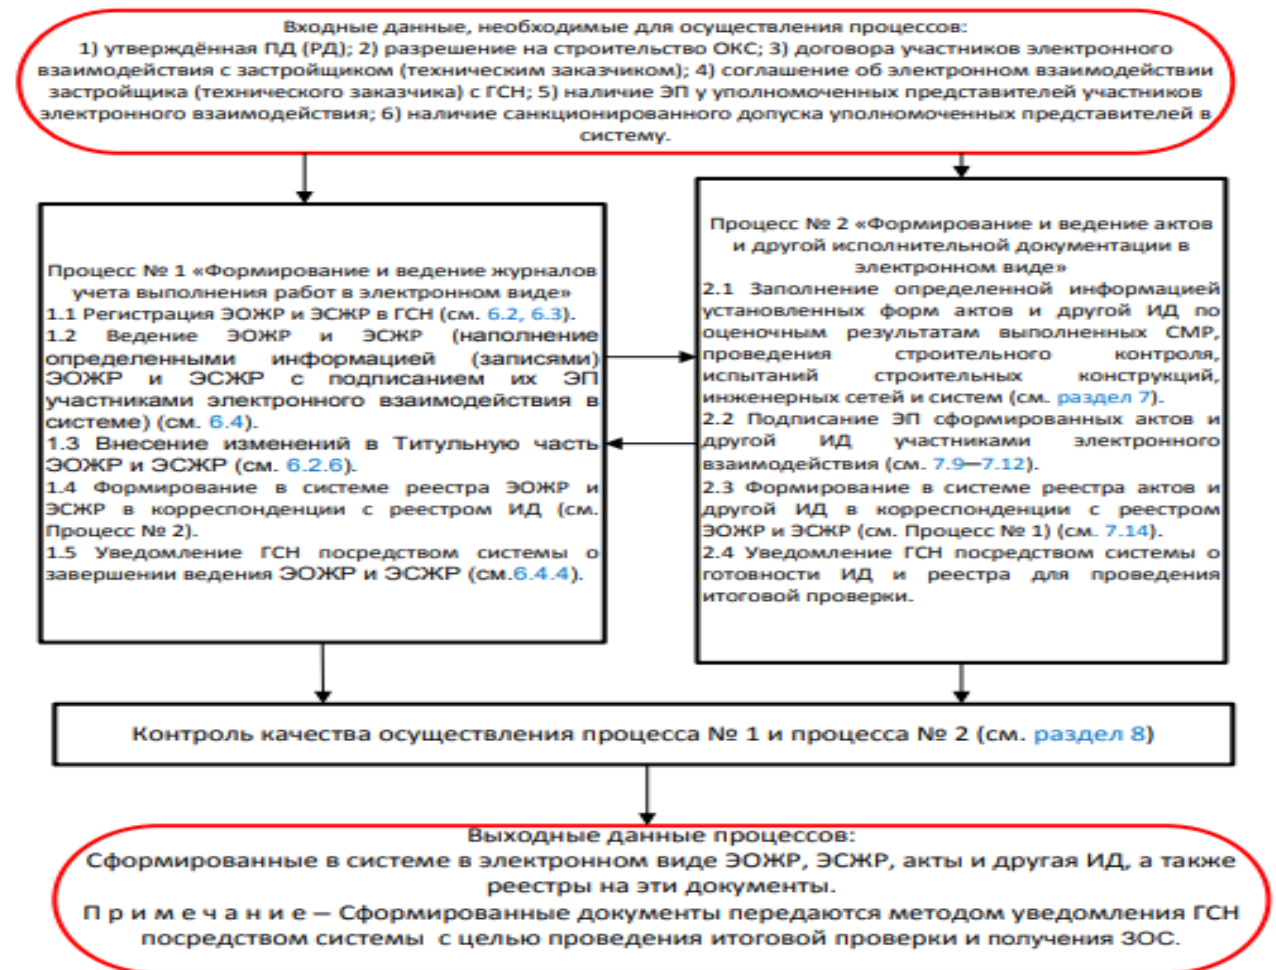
Входные данные, необходимые для осуществления процессов:
1) утверждённая ПД (РД); 2) разрешение на строительство ОКС; 3) договора участников электронного взаимодействия с застройщиком (техническим заказчиком); 4) соглашение об электронном взаимодействии застройщика (технического заказчика) с ГСН; 5) наличие ЭП у уполномоченных представителей участников электронного взаимодействия; 6) наличие санкционированного допуска уполномоченных представителей в систему.

Процесс № 1 «Формирование и ведение журналов учета выполнения работ в электронном виде»
1.1 Регистрация ЭОЖР и ЭСЖР в ГСН (см. 6.2, 6.3).
1.2 Ведение ЭОЖР и ЭСЖР (наполнение определенными информацией (записями) ЭОЖР и ЭСЖР с подписанием их ЭП участниками электронного взаимодействия в системе) (см. 6.4).
1.3 Внесение изменений в Титульную часть ЭОЖР и ЭСЖР (см. 6.2.6).
1.4 Формирование в системе реестра ЭОЖР и ЭСЖР в корреспонденции с реестром ИД (см. Процесс № 2).
1.5 Уведомление ГСН посредством системы о завершении ведения ЭОЖР и ЭСЖР (см.6.4.4).

Процесс № 2 «Формирование и ведение актов и другой исполнительной документации в электронном виде»
2.1 Заполнение определенной информацией установленных форм актов и другой ИД по оценочным результатам выполненных СМР, проведения строительного контроля, испытаний строительных конструкций, инженерных сетей и систем (см. раздел 7).
2.2 Подписание ЭП сформированных актов и другой ИД участниками электронного взаимодействия (см. 7.9—7.12).
2.3 Формирование в системе реестра актов и другой ИД в корреспонденции с реестром ЭОЖР и ЭСЖР (см. Процесс № 1) (см. 7.14).
2.4 Уведомление ГСН посредством системы о готовности ИД и реестра для проведения итоговой проверки.

Контроль качества осуществления процесса № 1 и процесса № 2 (см. раздел 8)

Выходные данные процессов:
Сформированные в системе в электронном виде ЭОЖР, ЭСЖР, акты и другая ИД, а также реестры на эти документы.
П р и м е ч а н и е — Сформированные документы передаются методом уведомления ГСН посредством системы с целью проведения итоговой проверки и получения ЗОС.